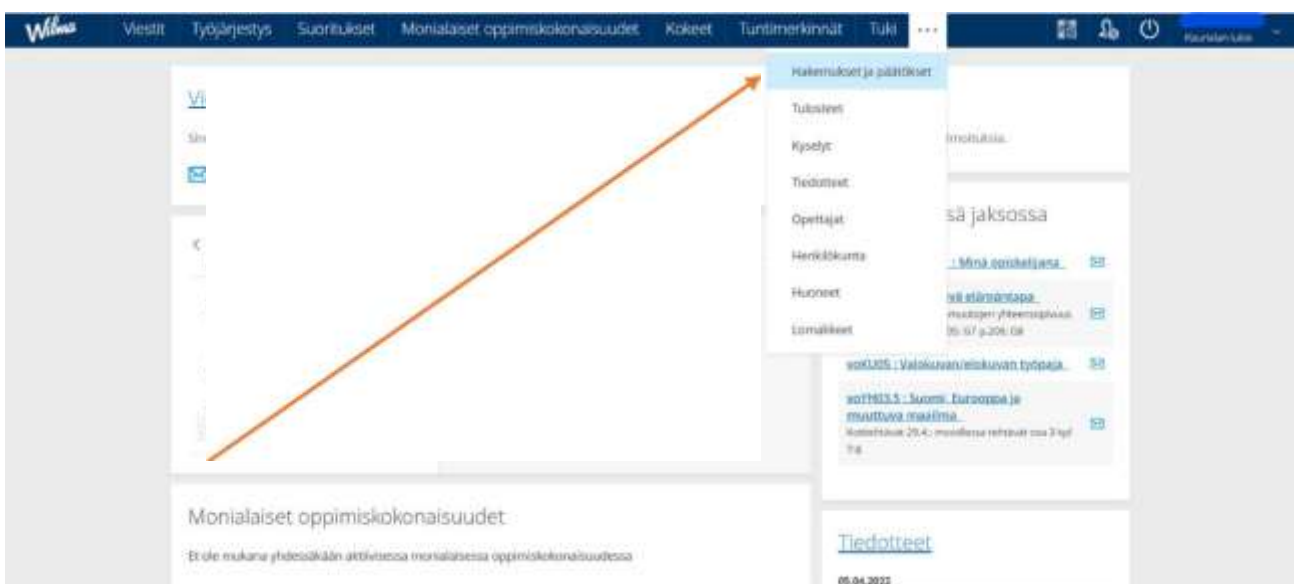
Wilma Viestit Työjärjestys Suoritukset Monialaiset oppimiskokonaisuudet Kokeet Tuntimerkinnät Tuki ···

Kauniaisten lukio

Hakemukset ja päätökset
Tulosteet
Kyselyt
Tiedotteet
Opettajat
Henkilökunta
Huoneet
Lomakkeet

Vi

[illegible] ilmoituksia.

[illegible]sä jaksossa

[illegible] : Minä opiskelijana

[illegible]vä elämäntapa
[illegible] muotojen yhteenopiluus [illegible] 05.07 p.206 08

voKU05 : Valokuvan/elokuvan työpaja

voYH03.5 : Suomi, Eurooppa ja muuttuva maailma
Kotitehtävät 29.4.: moodlessa tehtävät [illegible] 3 kpl 7-8

Monialaiset oppimiskokonaisuudet

Et ole mukana yhdessäkään aktiivisessa monialaisessa oppimiskokonaisuudessa

Tiedotteet

05.04.2022